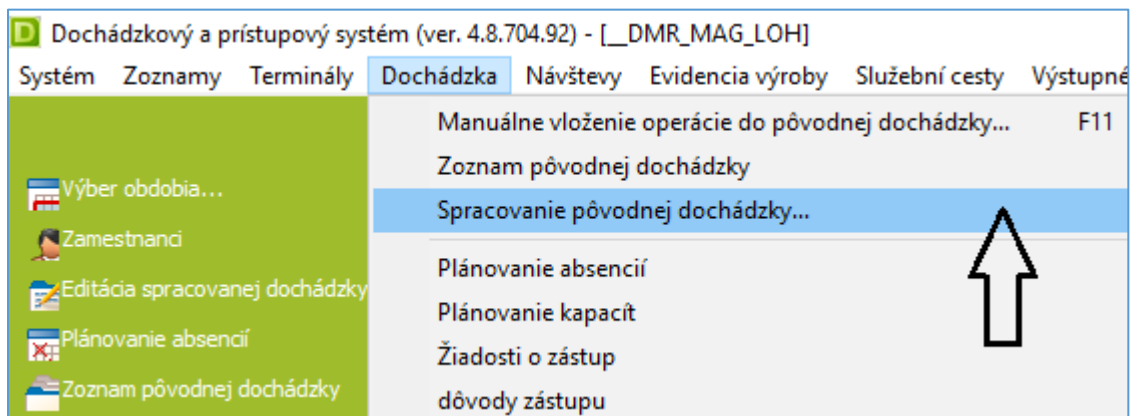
D Dochádzkový a prístupový systém (ver. 4.8.704.92) - [__DMR_MAG_LOH]

Systém Zoznamy Terminály Dochádzka Návštevy Evidencia výroby Služebni cesty Výstupné

Manuálne vloženie operácie do pôvodnej dochádzky... F11
Zoznam pôvodnej dochádzky
Spracovanie pôvodnej dochádzky...
Plánovanie absencií
Plánovanie kapacít
Žiadosti o zástup
dôvody zástupu

Výber obdobia...
Zamestnanci
Editácia spracovanej dochádzky
Plánovanie absencií
Zoznam pôvodnej dochádzky